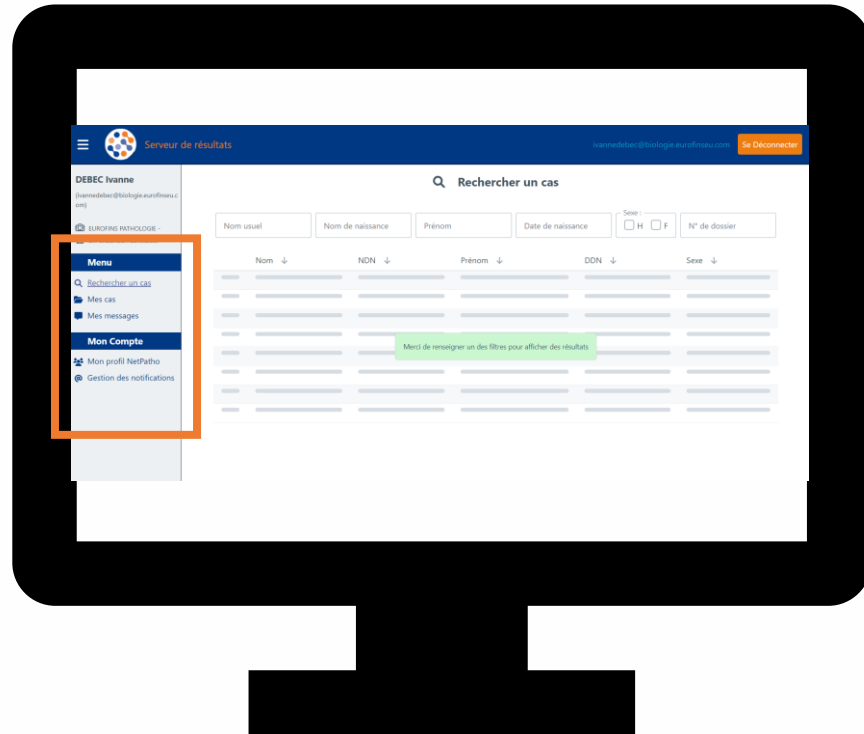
Serveur de résultats

ivannedebec@biologie.eurofinseu.com

Se Déconnecter

DEBEC Ivanne

(ivannedebec@biologie.eurofinseu.com)

EUROFINS PATHOLOGIE - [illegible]

Menu

Rechercher un cas

Mes cas

Mes messages

Mon Compte

Mon profil NetPatho

Gestion des notifications

Rechercher un cas

Nom usuel

Nom de naissance

Prénom

Date de naissance

Sexe :

H

F

N° de dossier

Nom

NDN

Prénom

DDN

Sexe

Merci de renseigner un des filtres pour afficher des résultats